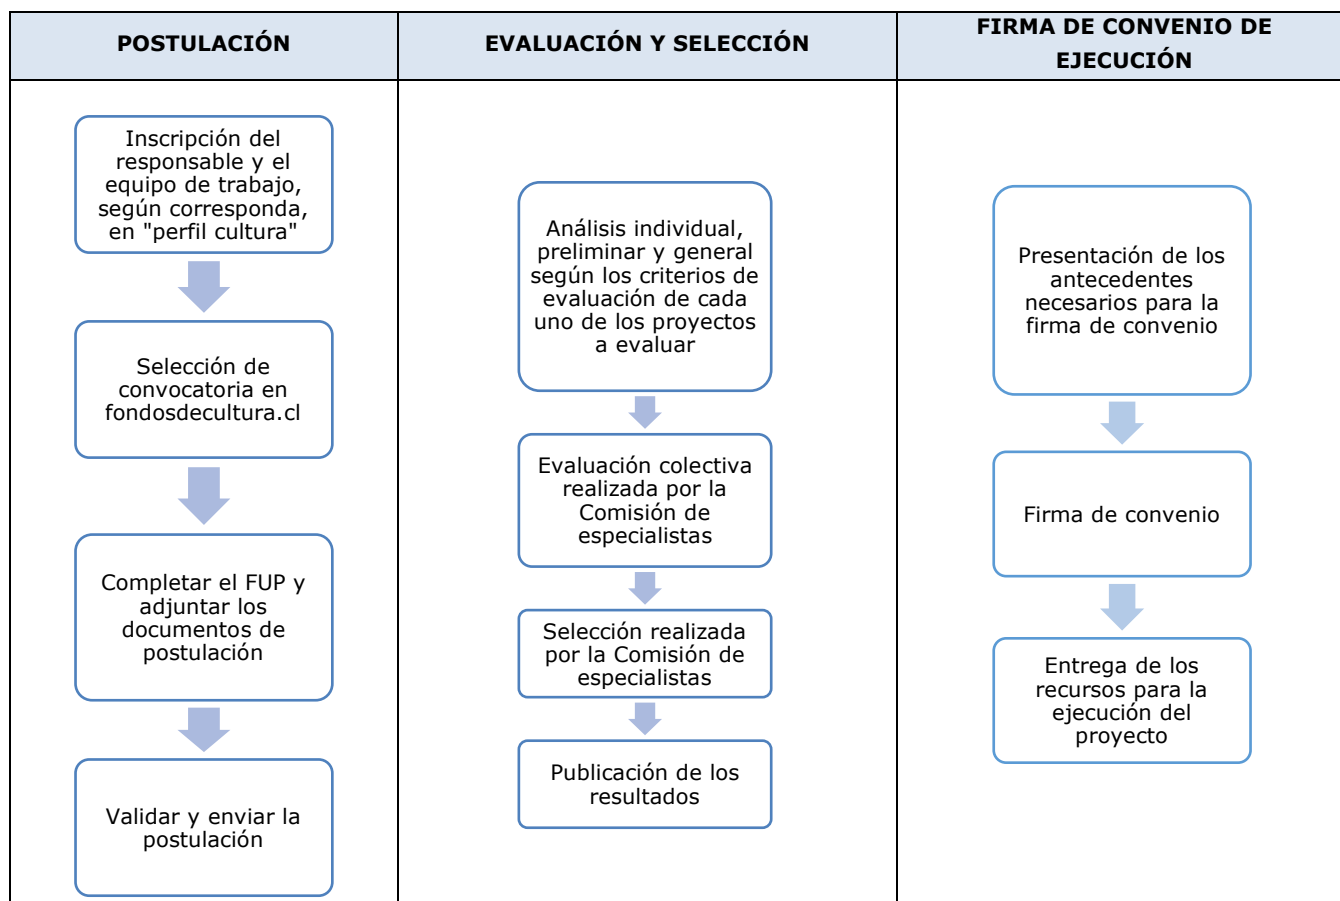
| POSTULACIÓN | EVALUACIÓN Y SELECCIÓN | FIRMA DE CONVENIO DE EJECUCIÓN |
|---|---|---|
| Inscripción del responsable y el equipo de trabajo, según corresponda, en "perfil cultura" | Análisis individual, preliminar y general según los criterios de evaluación de cada uno de los proyectos a evaluar | Presentación de los antecedentes necesarios para la firma de convenio |
| Selección de convocatoria en fondosdecultura.cl | Evaluación colectiva realizada por la Comisión de especialistas | Firma de convenio |
| Completar el FUP y adjuntar los documentos de postulación | Selección realizada por la Comisión de especialistas | Entrega de los recursos para la ejecución del proyecto |
| Validar y enviar la postulación | Publicación de los resultados | |